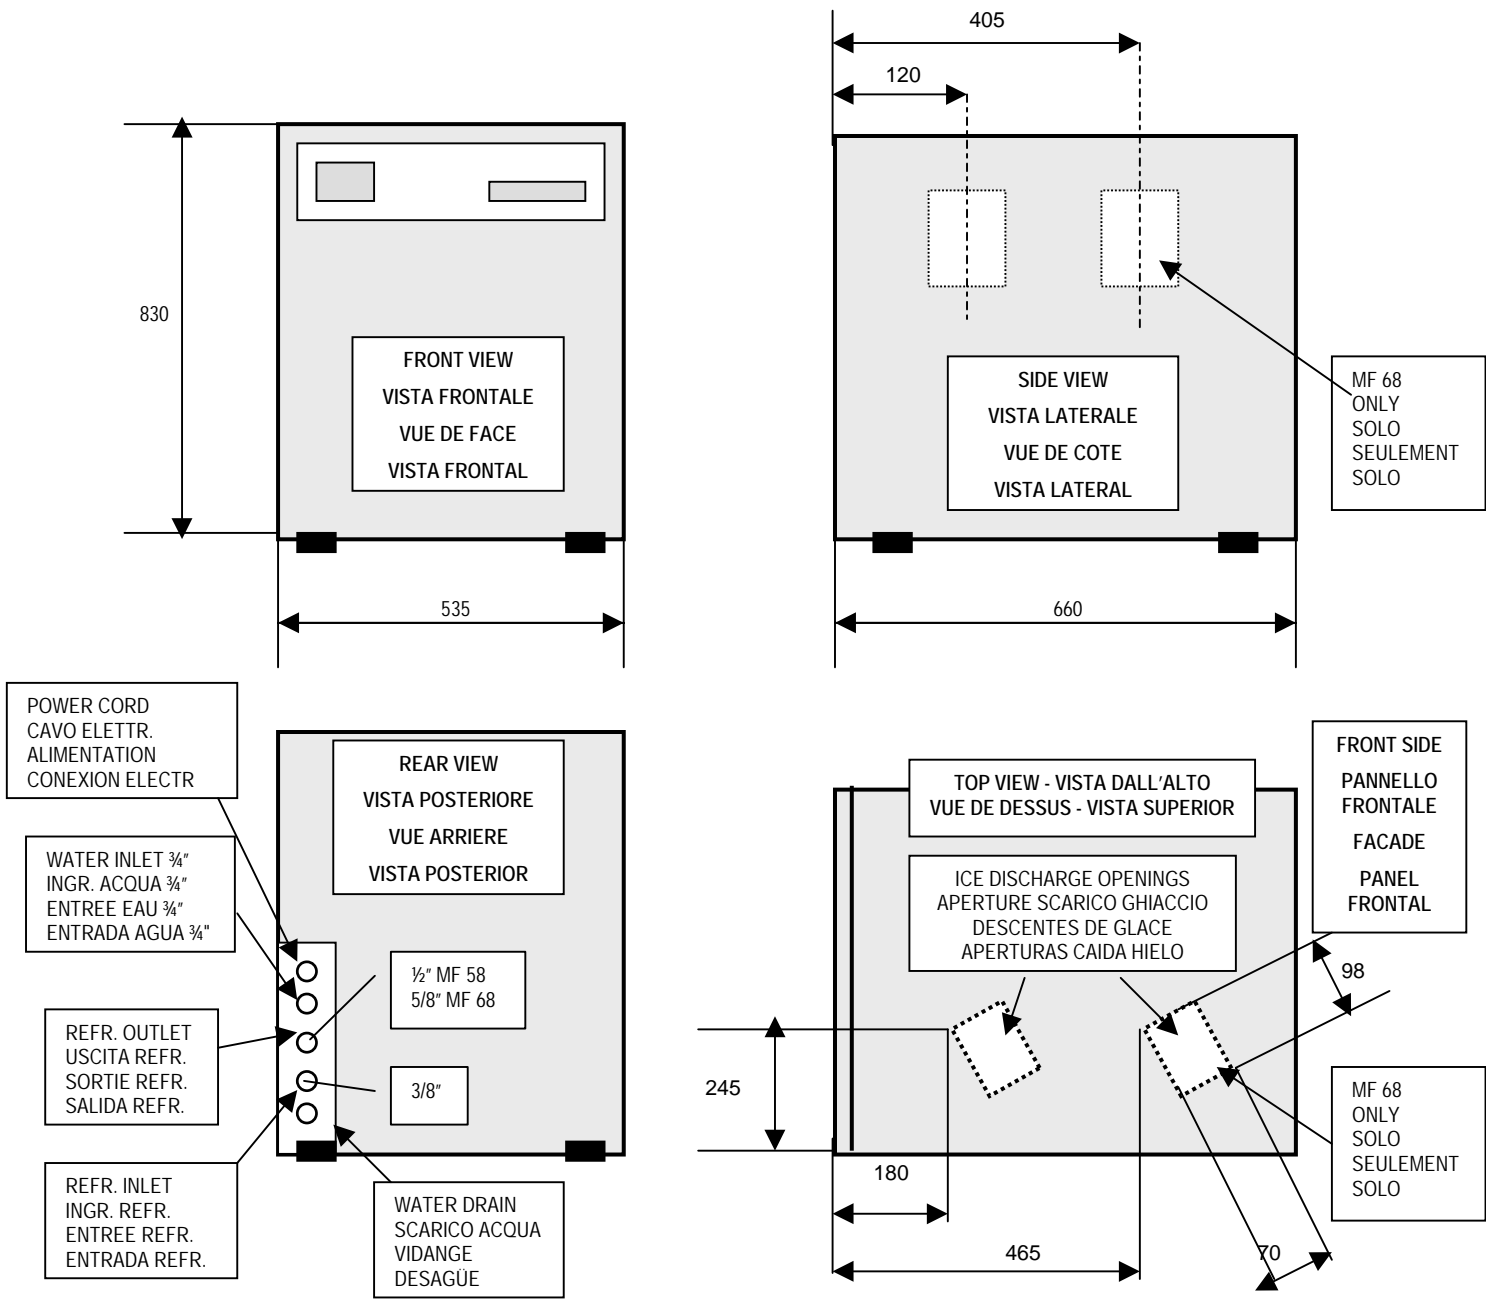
830

FRONT VIEW
VISTA FRONTALE
VUE DE FACE
VISTA FRONTAL

535

405

120

SIDE VIEW
VISTA LATERALE
VUE DE COTE
VISTA LATERAL

MF 68
ONLY
SOLO
SEULEMENT
SOLO

660

POWER CORD
CAVO ELETTR.
ALIMENTATION
CONEXION ELECTR

WATER INLET ¾"
INGR. ACQUA ¾"
ENTREE EAU ¾"
ENTRADA AGUA ¾"

REFR. OUTLET
USCITA REFR.
SORTIE REFR.
SALIDA REFR.

REFR. INLET
INGR. REFR.
ENTREE REFR.
ENTRADA REFR.

REAR VIEW
VISTA POSTERIORE
VUE ARRIERE
VISTA POSTERIOR

½" MF 58
5/8" MF 68

3/8"

WATER DRAIN
SCARICO ACQUA
VIDANGE
DESAGÜE

TOP VIEW - VISTA DALL'ALTO
VUE DE DESSUS - VISTA SUPERIOR

ICE DISCHARGE OPENINGS
APERTURE SCARICO GHIACCIO
DESCENTES DE GLACE
APERTURAS CAIDA HIELO

FRONT SIDE
PANNELLO FRONTALE
FACADE
PANEL FRONTAL

98

245

MF 68
ONLY
SOLO
SEULEMENT
SOLO

180

465

70